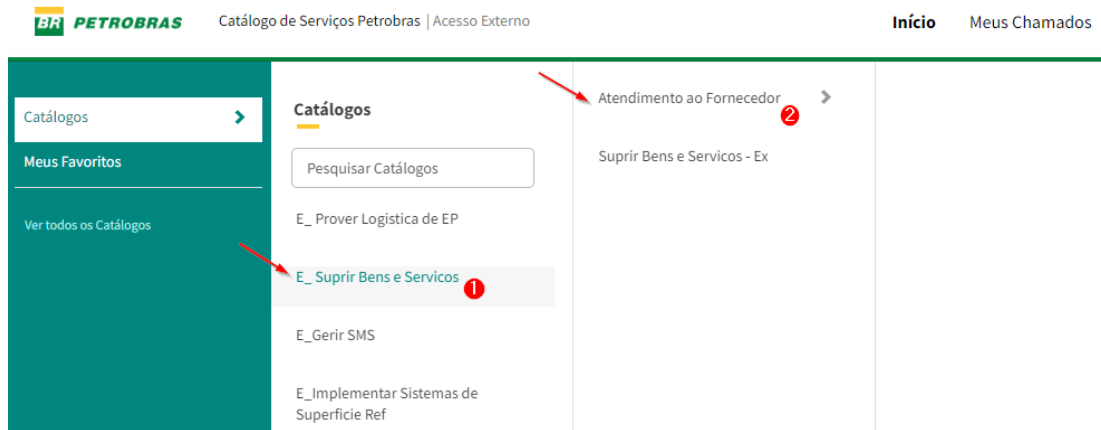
BR PETROBRAS

Catálogo de Serviços Petrobras | Acesso Externo

Início

Meus Chamados

Catálogos

Meus Favoritos

Ver todos os Catálogos

Catálogos

Pesquisar Catálogos

E_ Prover Logistica de EP

E_ Suprir Bens e Servicos

1

E_Gerir SMS

E_Implementar Sistemas de Superficie Ref

Atendimento ao Fornecedor

2

Suprir Bens e Servicos - Ex